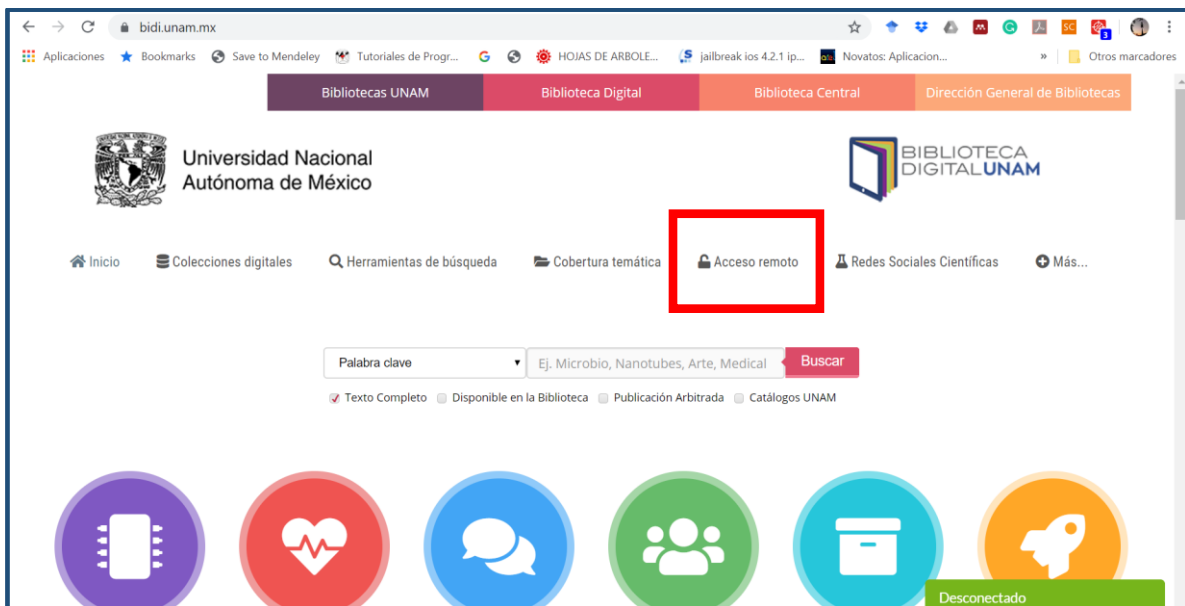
bidi.unam.mx

Aplicaciones Bookmarks Save to Mendeley Tutoriales de Progr... G HOJAS DE ARBOLE... jailbreak ios 4.2.1 ip... Novatos: Aplicacion... » Otros marcadores

Bibliotecas UNAM Biblioteca Digital Biblioteca Central Dirección General de Bibliotecas

Universidad Nacional Autónoma de México

BIBLIOTECA DIGITAL UNAM

Inicio Colecciones digitales Herramientas de búsqueda Cobertura temática Acceso remoto Redes Sociales Científicas Más...

Palabra clave Ej. Microbio, Nanotubes, Arte, Medical Buscar

Texto Completo Disponible en la Biblioteca Publicación Arbitrada Catálogos UNAM

Desconectado